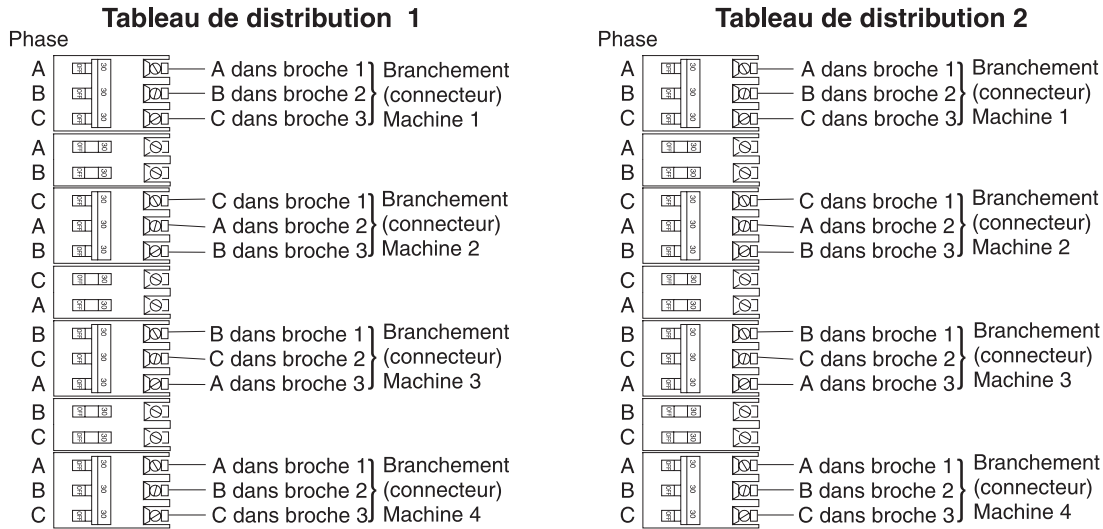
Tableau de distribution 1

Phase

A
B
C
A
B
C
A
B
C
A
B
C
A
B
C
A
B
C

A dans broche 1
B dans broche 2
C dans broche 3
Branchement (connecteur) Machine 1

C dans broche 1
A dans broche 2
B dans broche 3
Branchement (connecteur) Machine 2

B dans broche 1
C dans broche 2
A dans broche 3
Branchement (connecteur) Machine 3

A dans broche 1
B dans broche 2
C dans broche 3
Branchement (connecteur) Machine 4

Tableau de distribution 2

Phase

A
B
C
A
B
C
A
B
C
A
B
C
A
B
C
A
B
C

A dans broche 1
B dans broche 2
C dans broche 3
Branchement (connecteur) Machine 1

C dans broche 1
A dans broche 2
B dans broche 3
Branchement (connecteur) Machine 2

B dans broche 1
C dans broche 2
A dans broche 3
Branchement (connecteur) Machine 3

A dans broche 1
B dans broche 2
C dans broche 3
Branchement (connecteur) Machine 4